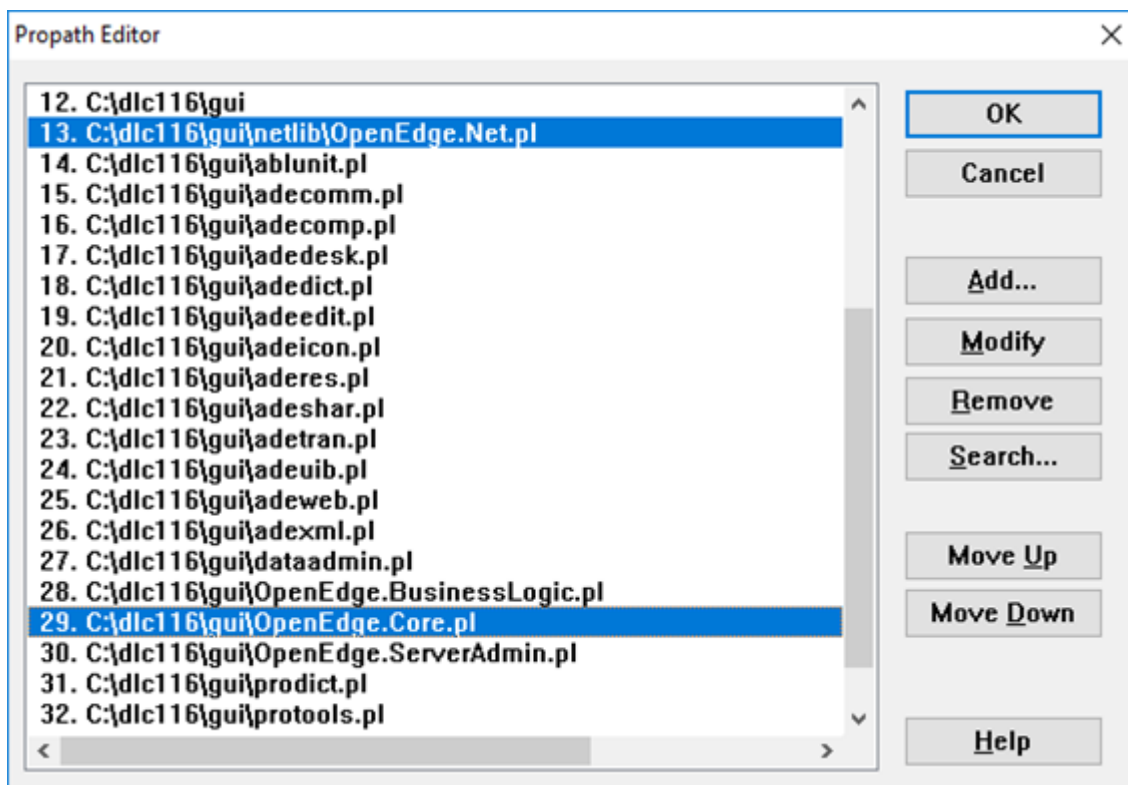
Propath Editor

12. C:\dlc116\gui
13. C:\dlc116\gui\netlib\OpenEdge.Net.pl
14. C:\dlc116\gui\ablunit.pl
15. C:\dlc116\gui\adecomm.pl
16. C:\dlc116\gui\adecomp.pl
17. C:\dlc116\gui\adedesk.pl
18. C:\dlc116\gui\adedict.pl
19. C:\dlc116\gui\adeedit.pl
20. C:\dlc116\gui\adeicon.pl
21. C:\dlc116\gui\aderes.pl
22. C:\dlc116\gui\adeshar.pl
23. C:\dlc116\gui\adetran.pl
24. C:\dlc116\gui\adeuib.pl
25. C:\dlc116\gui\adeweb.pl
26. C:\dlc116\gui\adexml.pl
27. C:\dlc116\gui\dataadmin.pl
28. C:\dlc116\gui\OpenEdge.BusinessLogic.pl
29. C:\dlc116\gui\OpenEdge.Core.pl
30. C:\dlc116\gui\OpenEdge.ServerAdmin.pl
31. C:\dlc116\gui\prodict.pl
32. C:\dlc116\gui\protools.pl

OK
Cancel
Add...
Modify
Remove
Search...
Move Up
Move Down
Help